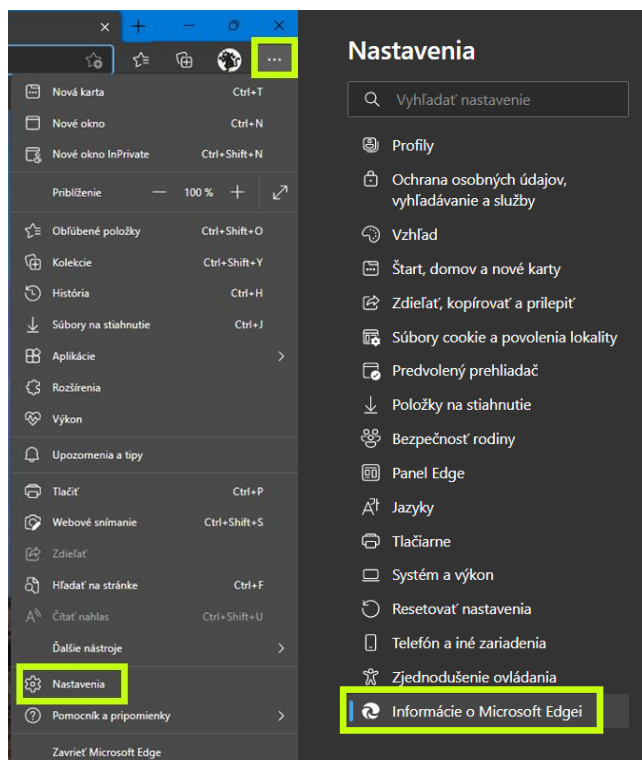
Nová karta Ctrl+T
Nové okno Ctrl+N
Nové okno InPrivate Ctrl+Shift+N
Priblíženie — 100 % +
Obľúbené položky Ctrl+Shift+O
Kolekcie Ctrl+Shift+Y
História Ctrl+H
Súbory na stiahnutie Ctrl+J
Aplikácie
Rozšírenia
Výkon
Upozornenia a tipy
Tlačiť Ctrl+P
Webové snímanie Ctrl+Shift+S
Zdieľať
Hľadať na stránke Ctrl+F
Čítať nahlas Ctrl+Shift+U
Ďalšie nástroje
Nastavenia
Pomocník a pripomienky
Zavrieť Microsoft Edge

Nastavenia

Vyhľadať nastavenie

Profily
Ochrana osobných údajov, vyhľadávanie a služby
Vzhľad
Štart, domov a nové karty
Zdieľať, kopírovať a prilepiť
Súbory cookie a povolenia lokality
Predvolený prehliadač
Položky na stiahnutie
Bezpečnosť rodiny
Panel Edge
Jazyky
Tlačiarne
Systém a výkon
Resetovať nastavenia
Telefón a iné zariadenia
Zjednodušenie ovládania
Informácie o Microsoft Edgei